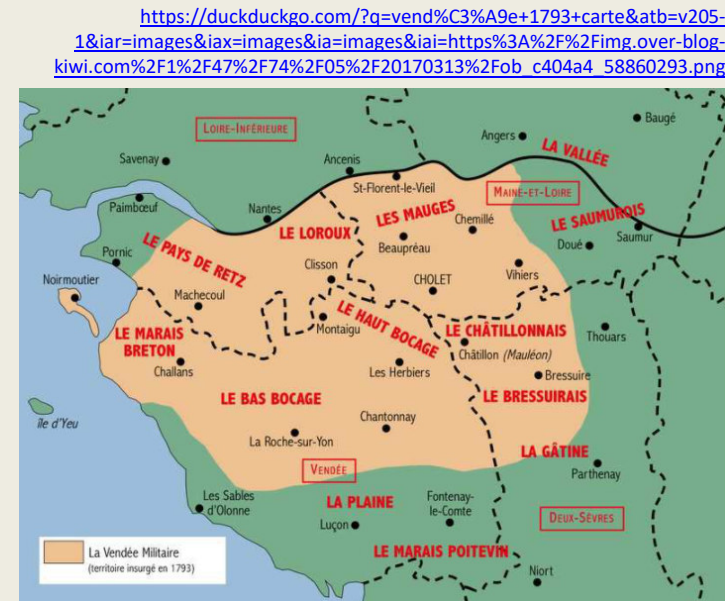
https://duckduckgo.com/?q=vend%C3%A9e+1793+carte&atb=v205-1&iar=images&iax=images&ia=images&iai=https%3A%2F%2Fimg.over-blog-kiwi.com%2F1%2F47%2F74%2F05%2F20170313%2Fob_c404a4_58860293.png

LOIRE-INFÉRIEURE
Savenay
Ancenis
Angers
Baugé
LA VALLÉE
St-Florent-le-Vieil
MAINE-ET-LOIRE
Paimbœuf
Nantes
LES MAUGES
Chemillé
LE LOROUX
LE SAUMUROIS
Doué
Saumur
Pornic
LE PAYS DE RETZ
Beaupréau
Noirmoutier
Clisson
CHOLET
Vihiers
Machecoul
LE HAUT BOCAGE
Montaigu
LE MARAIS BRETON
LE CHÂTILLONNAIS
Thouars
Châtillon (Mauléon)
Challans
Les Herbiers
Bressuire
LE BAS BOCAGE
LE BRESSUIRAIS
Île d'Yeu
Chantonnay
La Roche-sur-Yon
LA GÂTINE
VENDÉE
Parthenay
Les Sables d'Olonne
LA PLAINE
Fontenay-le-Comte
DEUX-SÈVRES
Luçon
LE MARAIS POITEVIN
Niort
La Vendée Militaire
(territoire insurgé en 1793)